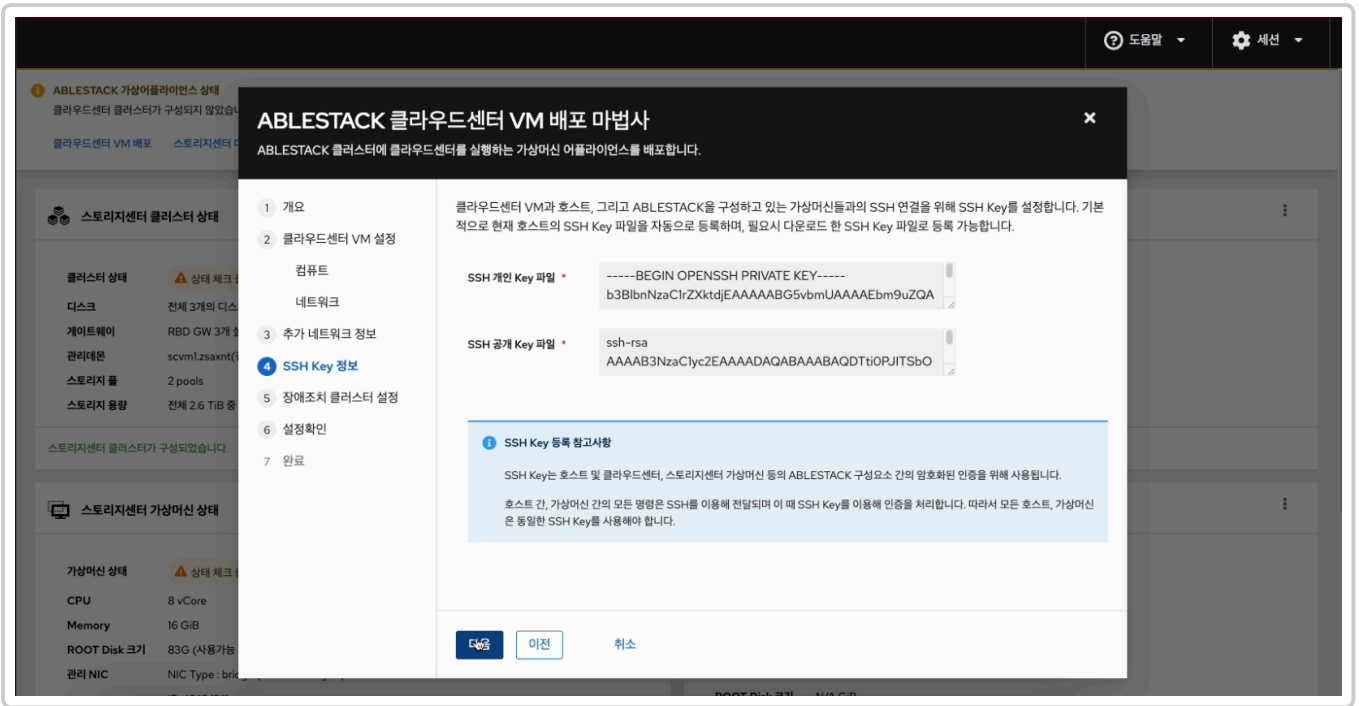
도움말
세션

ABLESTACK 가상어플라이언스 상태
클라우드센터 클러스터가 구성되지 않았습니
클라우드센터 VM 배포　스토리지센터 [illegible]

스토리지센터 클러스터 상태
클러스터 상태　상태 체크 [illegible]
디스크　전체 3개의 디스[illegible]
게이트웨이　RBD GW 3개 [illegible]
관리데몬　scvm1.zsaxnt([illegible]
스토리지 풀　2 pools
스토리지 용량　전체 2.6 TiB 중 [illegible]
스토리지센터 클러스터가 구성되었습니다.

스토리지센터 가상머신 상태
가상머신 상태　상태 체크 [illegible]
CPU　8 vCore
Memory　16 GiB
ROOT Disk 크기　83G (사용가능 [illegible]
관리 NIC　NIC Type : brid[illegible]
ROOT Disk 크기　N/A GiB

ABLESTACK 클라우드센터 VM 배포 마법사
ABLESTACK 클러스터에 클라우드센터를 실행하는 가상머신 어플라이언스를 배포합니다.

1 개요
2 클라우드센터 VM 설정
컴퓨트
네트워크
3 추가 네트워크 정보
4 SSH Key 정보
5 장애조치 클러스터 설정
6 설정확인
7 완료

클라우드센터 VM과 호스트, 그리고 ABLESTACK을 구성하고 있는 가상머신들과의 SSH 연결을 위해 SSH Key를 설정합니다. 기본적으로 현재 호스트의 SSH Key 파일을 자동으로 등록하며, 필요시 다운로드 한 SSH Key 파일로 등록 가능합니다.

SSH 개인 Key 파일 *
-----BEGIN OPENSSH PRIVATE KEY-----
b3BlbnNzaC1rZXktdjEAAAAABG5vbmUAAAAEbm9uZQA

SSH 공개 Key 파일 *
ssh-rsa
AAAAB3NzaC1yc2EAAAADAQABAAABAQDTti0PJITSbO

SSH Key 등록 참고사항
SSH Key는 호스트 및 클라우드센터, 스토리지센터 가상머신 등의 ABLESTACK 구성요소 간의 암호화된 인증을 위해 사용됩니다.
호스트 간, 가상머신 간의 모든 명령은 SSH를 이용해 전달되며 이 때 SSH Key를 이용해 인증을 처리합니다. 따라서 모든 호스트, 가상머신은 동일한 SSH Key를 사용해야 합니다.

다음　이전　취소